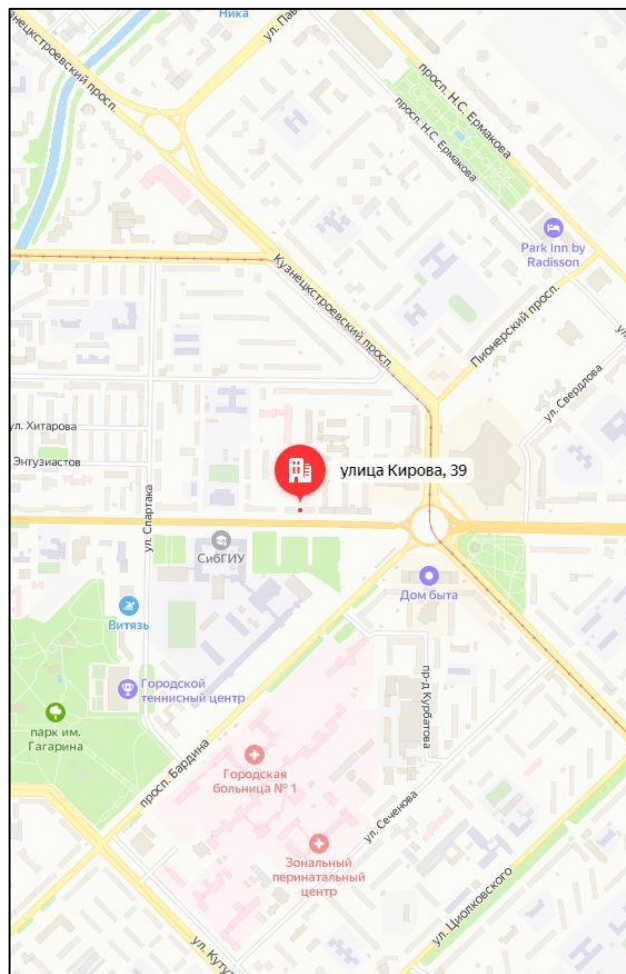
Ника
ул. Пав
Кузнецкстроевский просп.
просп. Н.С. Ермакова
просп. Н.С. Ермакова
Park Inn by Radisson
Кузнецкстроевский просп.
Пионерский просп.
ул.
ул. Свердлова
ул. Хитарова
Энтузиастов
улица Кирова, 39
ул. Спартака
СибГИУ
Дом быта
Витязь
Городской теннисный центр
пр-д Курбатова
парк им. Гагарина
просп. Бардина
Городская больница № 1
ул. Сеченова
Зональный перинатальный центр
ул. Циолковского
ул. Кут